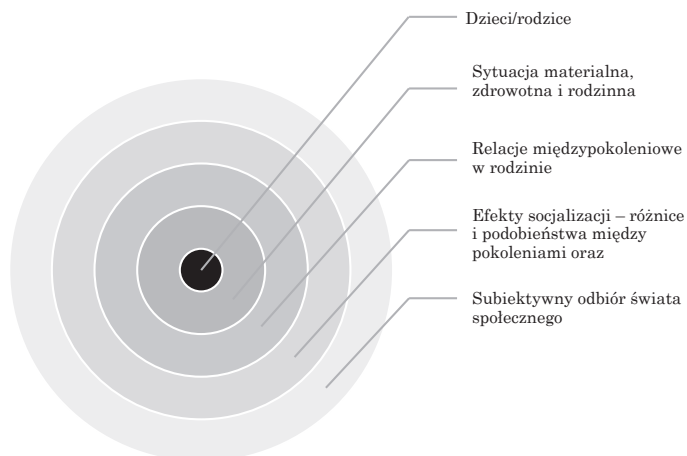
Dzieci/rodzice

Sytuacja materialna, zdrowotna i rodzinna

Relacje międzypokoleniowe w rodzinie

Efekty socjalizacji – różnice i podobieństwa między pokoleniami oraz

Subiektywny odbiór świata społecznego